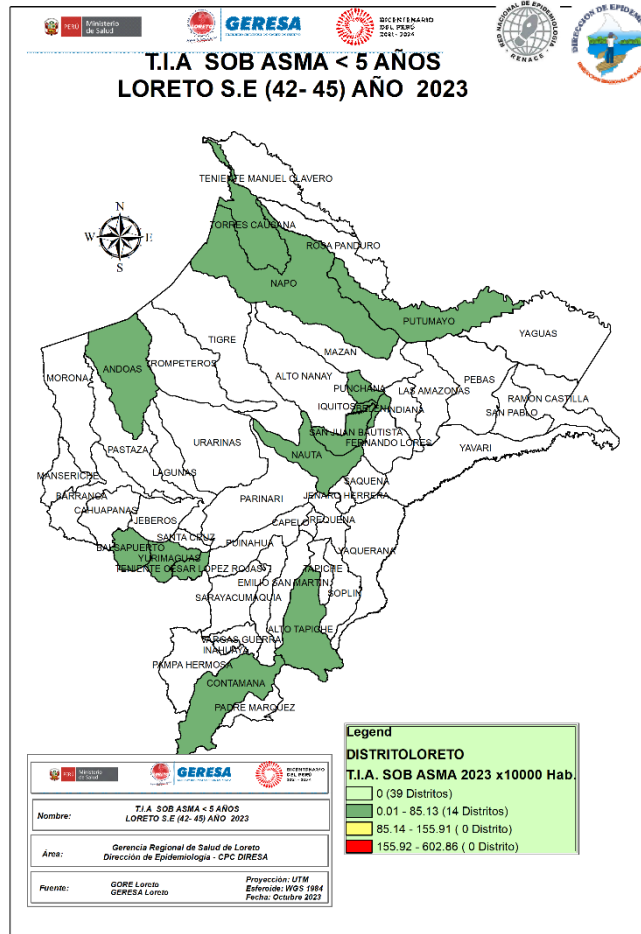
PERÚ Ministerio de Salud
GERESA
BICENTENARIO DEL PERÚ 2021 - 2024
RED NACIONAL DE EPIDEMIOLOGÍA RENACE
DIRECCIÓN DE EPIDEMIOLOGÍA

T.I.A SOB ASMA < 5 AÑOS
LORETO S.E (42- 45) AÑO 2023

N
W E
S

TENIENTE MANUEL CLAVERO
TORRES CAUSANA
ROSA PANDURO
NAPO
PUTUMAYO
YAGUAS
ANDOAS
TIGRE
TROMPETEROS
MAZAN
MORONA
ALTO NANAY
PUNCHANA
LAS AMAZONAS
PEBAS
RAMON CASTILLA
IQUITOS
BELEN
INDIANA
SAN PABLO
SAN JUAN BAUTISTA
FERNANDO LORES
PASTAZA
URARINAS
YAVARI
NAUTA
LAGUNAS
MANSERICHE
SAQUENA
BARRANCA
PARINARI
JENARO HERRERA
CAHUAPANAS
JEBEROS
CAPELO
REQUENA
SANTA CRUZ
BALSAPUERTO
YURIMAGUAS
PUINAHUA
YAQUERANA
TENIENTE CESAR LOPEZ ROJAS
TAPICHE
EMILIO SAN MARTIN
SOPLIN
SARAYACU
MAQUIA
ALTO TAPICHE
VARGAS GUERRA
INAHUAYA
PAMPA HERMOSA
CONTAMANA
PADRE MARQUEZ

Legend
DISTRITOLORETO
T.I.A. SOB ASMA 2023 x10000 Hab.
0 (39 Distritos)
0.01 - 85.13 (14 Distritos)
85.14 - 155.91 ( 0 Distrito)
155.92 - 602.86 ( 0 Distrito)

PERÚ Ministerio de Salud
GERESA
BICENTENARIO DEL PERÚ 2021 - 2024

Nombre: T.I.A SOB ASMA < 5 AÑOS
LORETO S.E (42- 45) AÑO 2023

Área: Gerencia Regional de Salud de Loreto
Dirección de Epidemiología - CPC DIRESA

Fuente: GORE Loreto
GERESA Loreto

Proyección: UTM
Esferoide: WGS 1984
Fecha: Octubre 2023